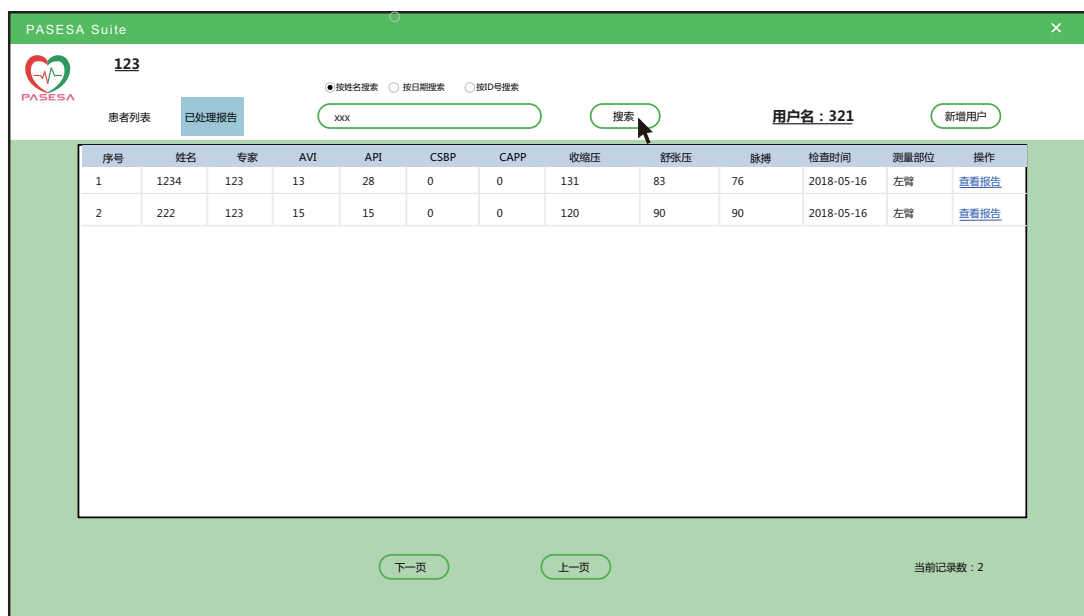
PASESA Suite

✕

PASESA

123

患者列表

已处理报告

按姓名搜索 按日期搜索 按ID号搜索

xxx

搜索

用户名：321

新增用户

| 序号 | 姓名 | 专家 | AVI | API | CSBP | CAPP | 收缩压 | 舒张压 | 脉搏 | 检查时间 | 测量部位 | 操作 |
|---|---|---|---|---|---|---|---|---|---|---|---|---|
| 1 | 1234 | 123 | 13 | 28 | 0 | 0 | 131 | 83 | 76 | 2018-05-16 | 左臂 | 查看报告 |
| 2 | 222 | 123 | 15 | 15 | 0 | 0 | 120 | 90 | 90 | 2018-05-16 | 左臂 | 查看报告 |

下一页

上一页

当前记录数：2